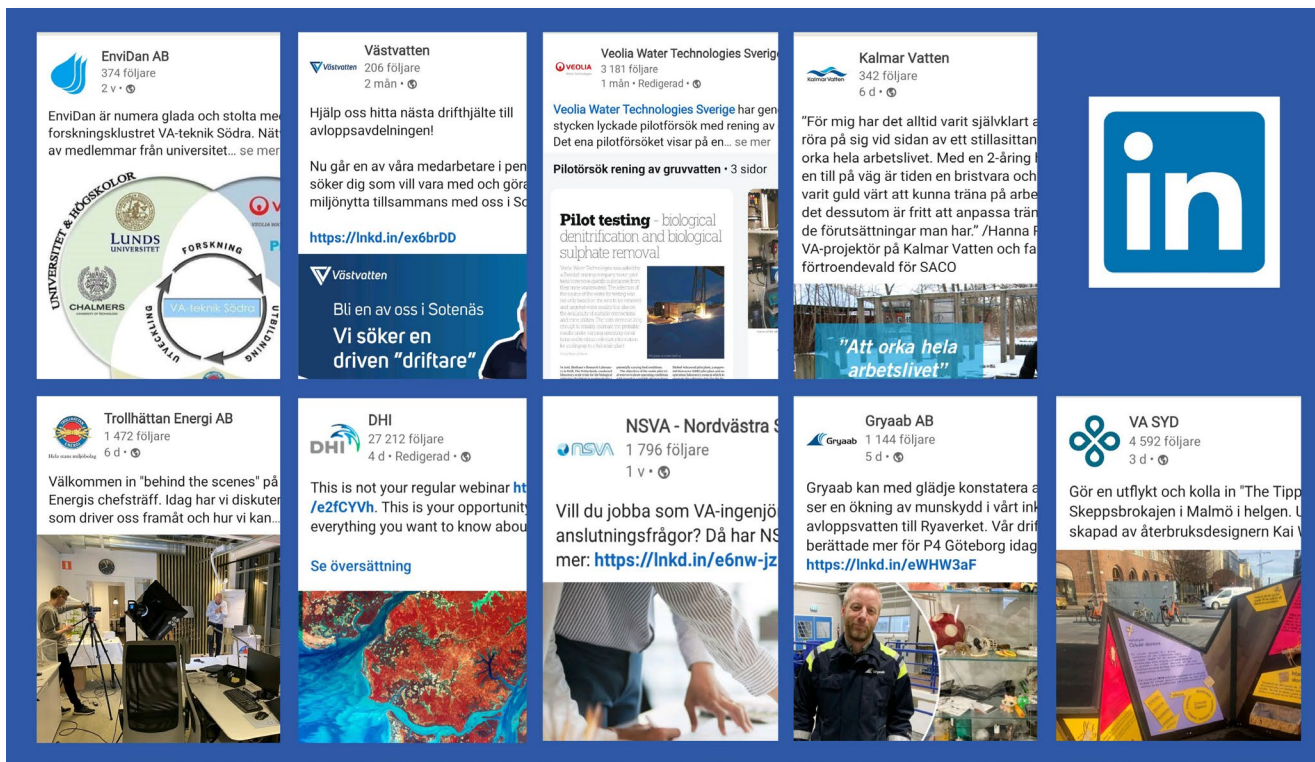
EnviDan AB
374 följare
2 v • 

EnviDan är numera glada och stolta me forskningsklustret VA-teknik Södra. Nät av medlemmar från universitet... se mer

UNIVERSITET & HÖGSKOLOR
LUNDS UNIVERSITET
CHALMERS
FORSKNING
VA-teknik Södra
UTBILDNING
UTVECKLING

Västvatten
206 följare
2 mån • 

Hjälp oss hitta nästa drifthjälte till avloppsavdelningen!

Nu går en av våra medarbetare i pen söker dig som vill vara med och göra miljönytta tillsammans med oss i So

https://lnkd.in/ex6brDD

Västvatten
Bli en av oss i Sotenäs
Vi söker en driven "driftare"

Veolia Water Technologies Sverige
3 181 följare
1 mån • Redigerad • 

Veolia Water Technologies Sverige har gen stycken lyckade pilotförsök med rening av Det ena pilotförsöket visar på en... se mer

Pilotörsök rening av gruvvatten • 3 sidor

Pilot testing - biological denitrification and biological sulphate removal

Kalmar Vatten
342 följare
6 d • 

"För mig har det alltid varit självklart a röra på sig vid sidan av ett stillasittan orka hela arbetslivet. Med en 2-åring en till på väg är tiden en bristvara och varit guld värt att kunna träna på arbe det dessutom är fritt att anpassa trän de förutsättningar man har." /Hanna VA-projektör på Kalmar Vatten och fa förtroendevald för SACO

"Att orka hela arbetslivet"

Trollhättan Energi AB
1 472 följare
6 d • 

Välkommen in "behind the scenes" på Energis chefsträff. Idag har vi diskute som driver oss framåt och hur vi kan...

DHI
27 212 följare
4 d • Redigerad • 

This is not your regular webinar ht /e2fCYVh. This is your opportunit everything you want to know abou

Se översättning

NSVA - Nordvästra S
1 796 följare
1 v • 

Vill du jobba som VA-ingenjö anslutningsfrågor? Då har NS mer: https://lnkd.in/e6nw-jz

Gryaab AB
1 144 följare
5 d • 

Gryaab kan med glädje konstatera a ser en ökning av munskydd i vårt ink avloppsvatten till Ryaverket. Vår drif berättade mer för P4 Göteborg idag https://lnkd.in/eWHW3aF

VA SYD
4 592 följare
3 d • 

Gör en utflykt och kolla in "The Tipp Skeppsbrokajen i Malmö i helgen. skapad av återbruksdesignern Kai

in